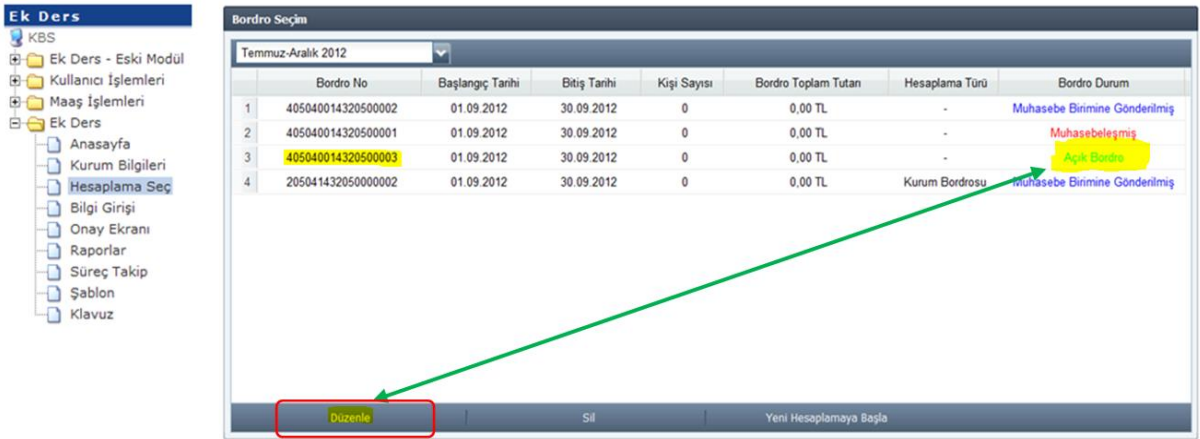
Ek Ders
KBS
Ek Ders - Eski Modül
Kullanıcı İşlemleri
Maaş İşlemleri
Ek Ders
Anasayfa
Kurum Bilgileri
Hesaplama Seç
Bilgi Girişi
Onay Ekranı
Raporlar
Süreç Takip
Şablon
Klavuz

Bordro Seçim

Temmuz-Aralık 2012

| | Bordro No | Başlangıç Tarihi | Bitiş Tarihi | Kişi Sayısı | Bordro Toplam Tutarı | Hesaplama Türü | Bordro Durum |
|---|---|---|---|---|---|---|---|
| 1 | 405040014320500002 | 01.09.2012 | 30.09.2012 | 0 | 0,00 TL | - | Muhasebe Birimine Gönderilmiş |
| 2 | 405040014320500001 | 01.09.2012 | 30.09.2012 | 0 | 0,00 TL | - | Muhasebeleşmiş |
| 3 | 405040014320500003 | 01.09.2012 | 30.09.2012 | 0 | 0,00 TL | - | Açık Bordro |
| 4 | 205041432050000002 | 01.09.2012 | 30.09.2012 | 0 | 0,00 TL | Kurum Bordrosu | Muhasebe Birimine Gönderilmiş |

Düzenle
Sil
Yeni Hesaplamaya Başla